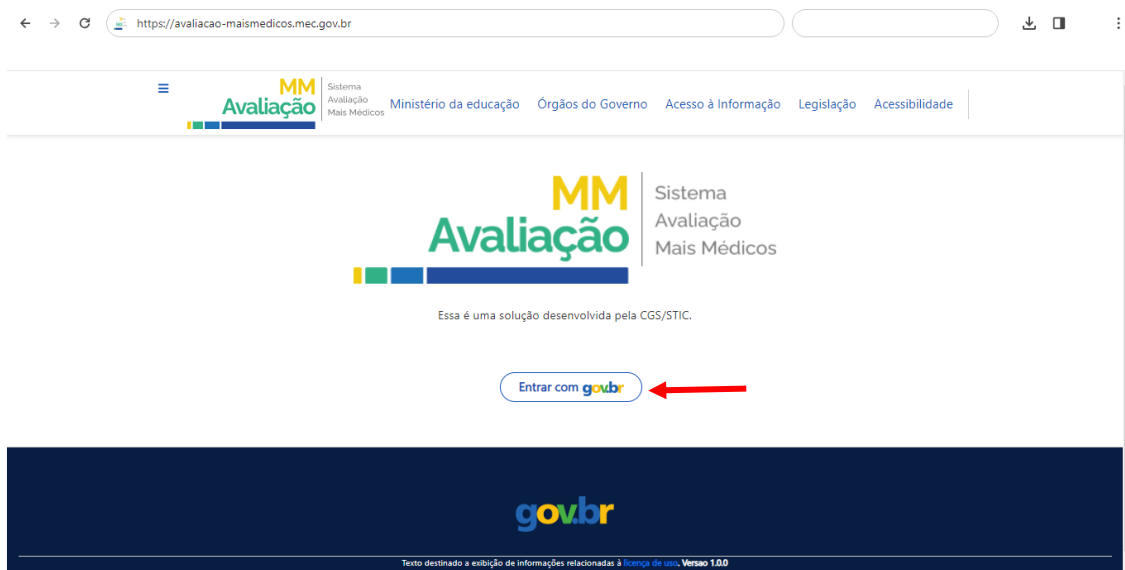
https://avaliacao-maismedicos.mec.gov.br

MM Avaliação Sistema Avaliação Mais Médicos

Ministério da educação Órgãos do Governo Acesso à Informação Legislação Acessibilidade

MM Avaliação

Sistema Avaliação Mais Médicos

Essa é uma solução desenvolvida pela CGS/STIC.

Entrar com gov.br

gov.br

Texto destinado a exibição de informações relacionadas à licença de uso. Versao 1.0.0